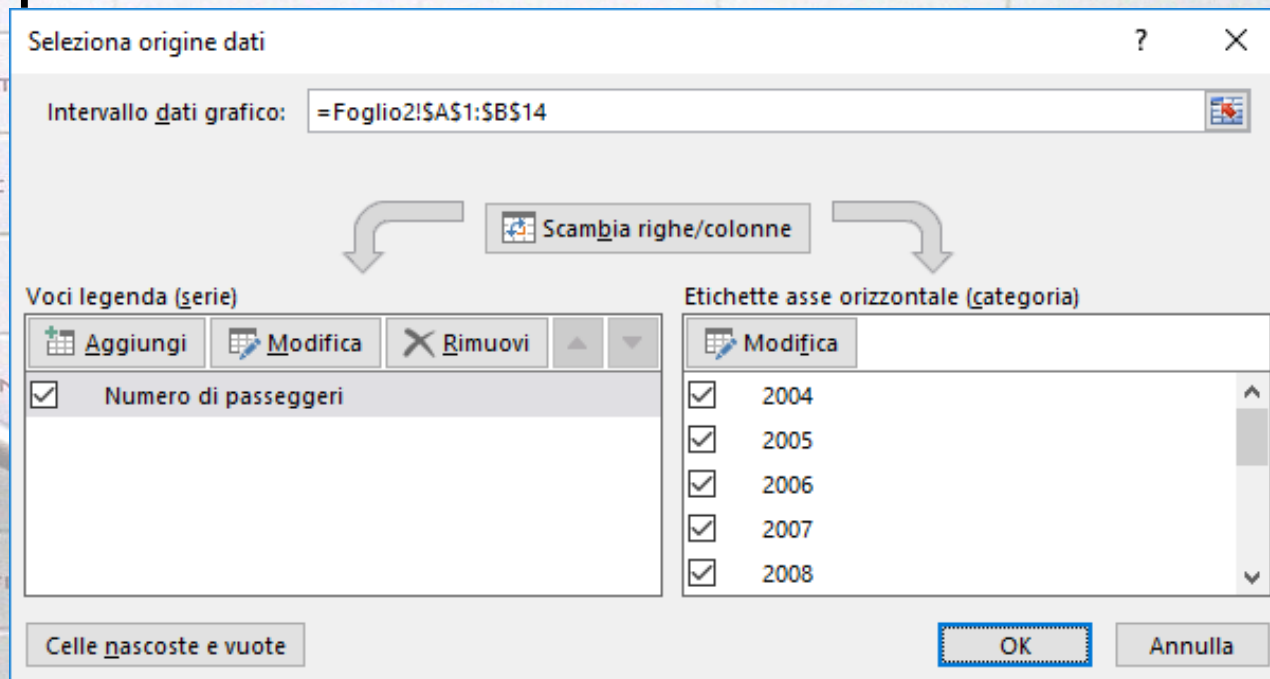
Seleziona origine dati

?

Intervallo dati grafico: =Foglio2!$A$1:$B$14

Scambia righe/colonne

Voci legenda (serie)

Aggiungi Modifica Rimuovi

Numero di passeggeri

Etichette asse orizzontale (categoria)

Modifica

2004
2005
2006
2007
2008

Celle nascoste e vuote

OK Annulla